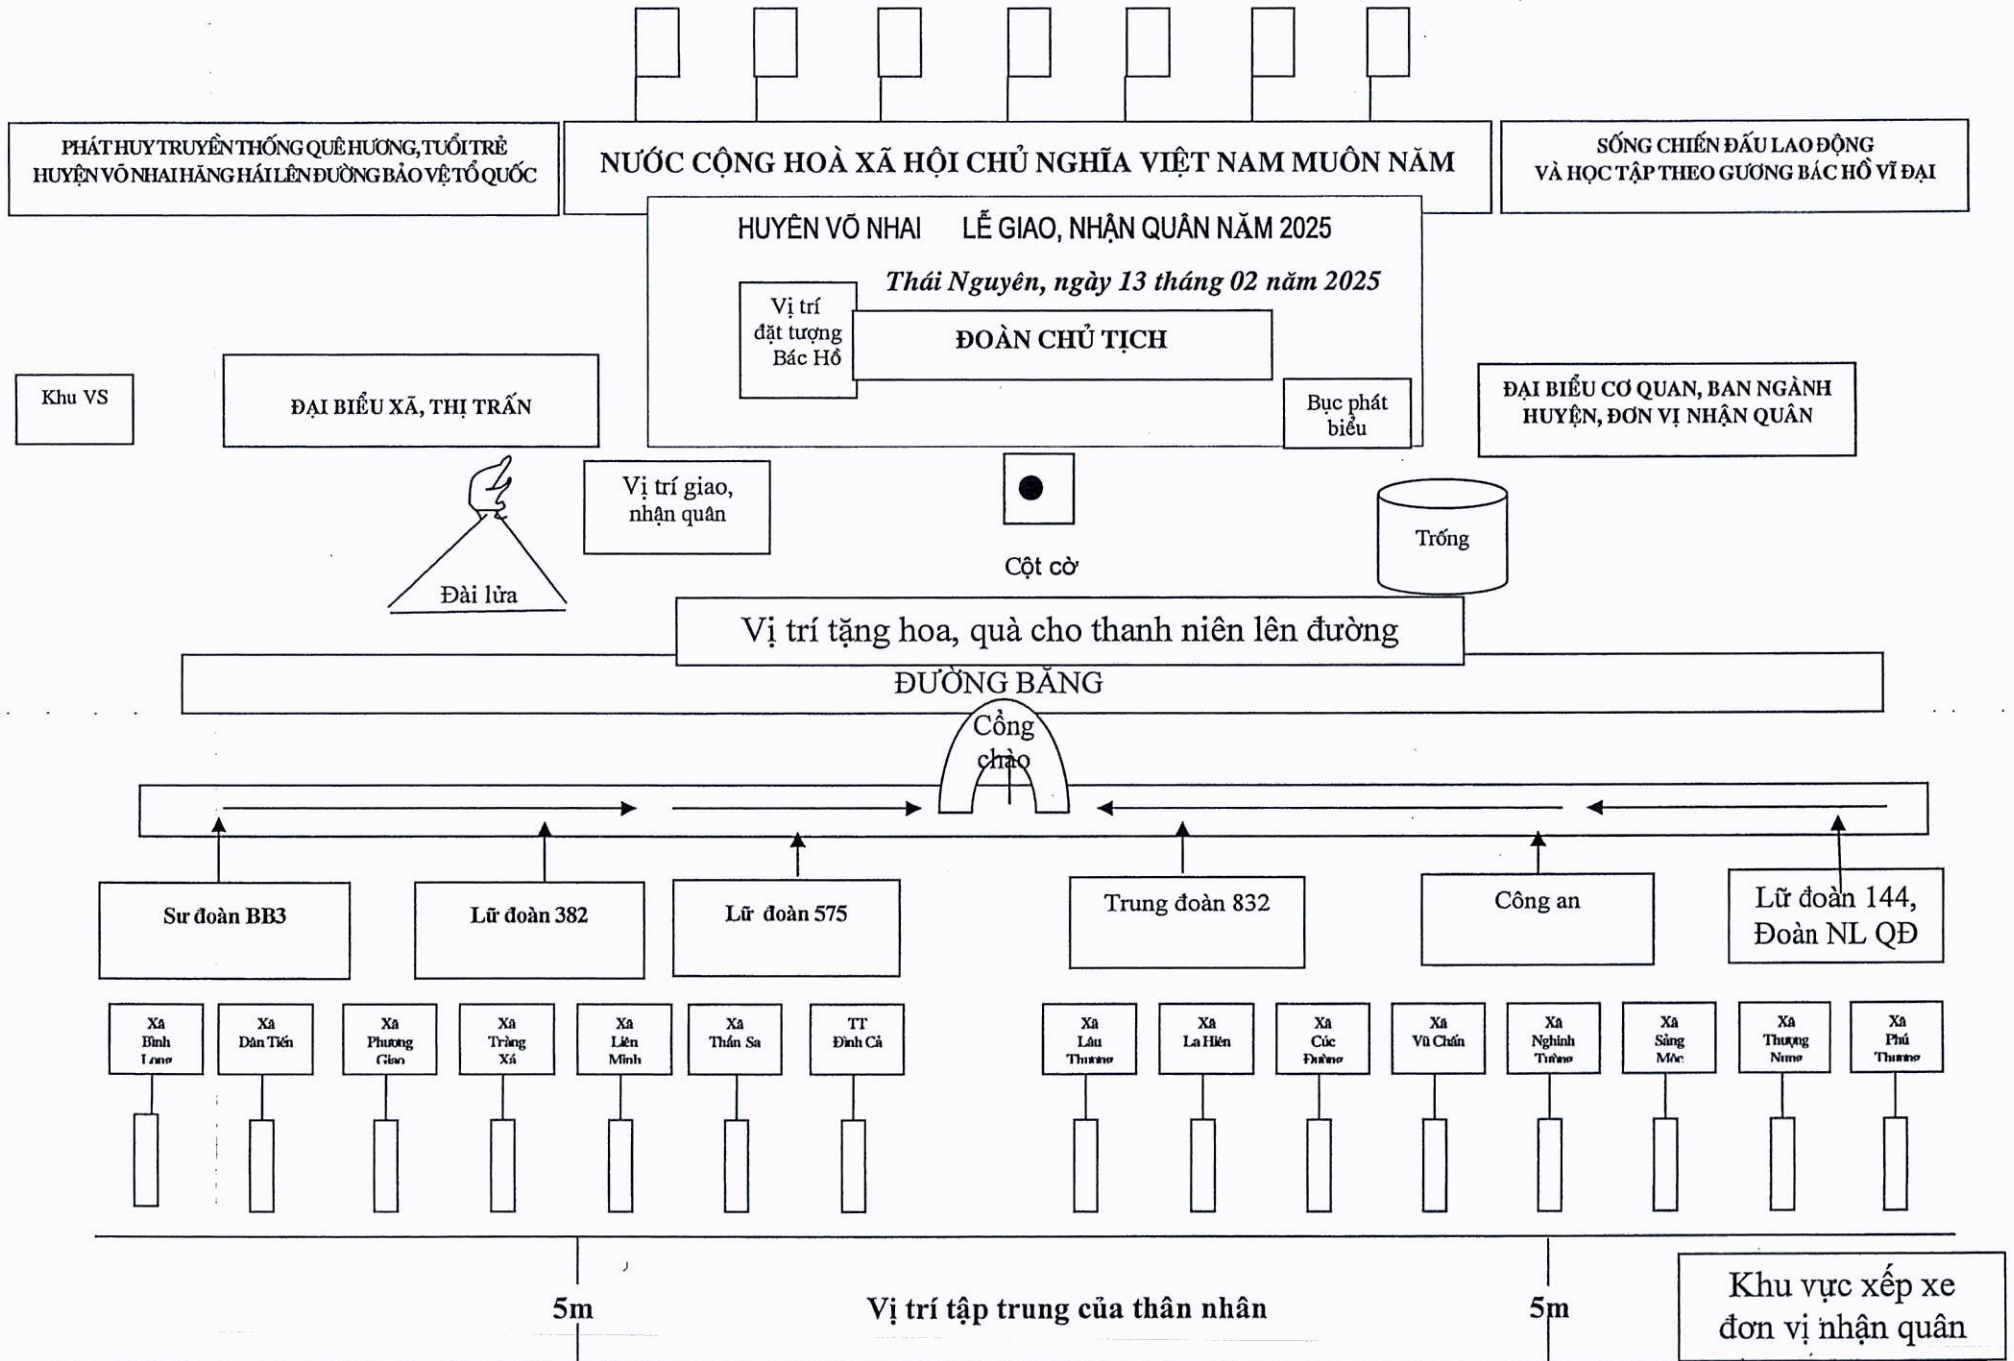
PHÁT HUY TRUYỀN THỐNG QUÊ HƯƠNG, TUỔI TRẺ HUYỆN VÕ NHAI HĂNG HÁI LÊN ĐƯỜNG BẢO VỆ TỔ QUỐC

NƯỚC CỘNG HOÀ XÃ HỘI CHỦ NGHĨA VIỆT NAM MUÔN NĂM

SỐNG CHIẾN ĐẤU LAO ĐỘNG VÀ HỌC TẬP THEO GƯƠNG BÁC HỒ VĨ ĐẠI

HUYỆN VÕ NHAI LỄ GIAO, NHẬN QUÂN NĂM 2025

Thái Nguyên, ngày 13 tháng 02 năm 2025

Vị trí đặt tượng Bác Hồ

ĐOÀN CHỦ TỊCH

Khu VS

ĐẠI BIỂU XÃ, THỊ TRẤN

Bục phát biểu

ĐẠI BIỂU CƠ QUAN, BAN NGÀNH HUYỆN, ĐƠN VỊ NHẬN QUÂN

Vị trí giao, nhận quân

Đài lửa

Cột cờ

Trống

Vị trí tặng hoa, quà cho thanh niên lên đường

ĐƯỜNG BĂNG

Cổng chào

Sư đoàn BB3

Lữ đoàn 382

Lữ đoàn 575

Trung đoàn 832

Công an

Lữ đoàn 144, Đoàn NL QĐ

Xã Bình Long

Xã Dân Tiến

Xã Phương Giao

Xã Tràng Xá

Xã Liên Minh

Xã Thần Sa

TT Đình Cả

Xã Lâu Thượng

Xã La Hiên

Xã Cúc Đường

Xã Vũ Chấn

Xã Nghinh Tường

Xã Sảng Mộc

Xã Thượng Nung

Xã Phú Thượng

5m

Vị trí tập trung của thân nhân

5m

Khu vực xếp xe đơn vị nhận quân